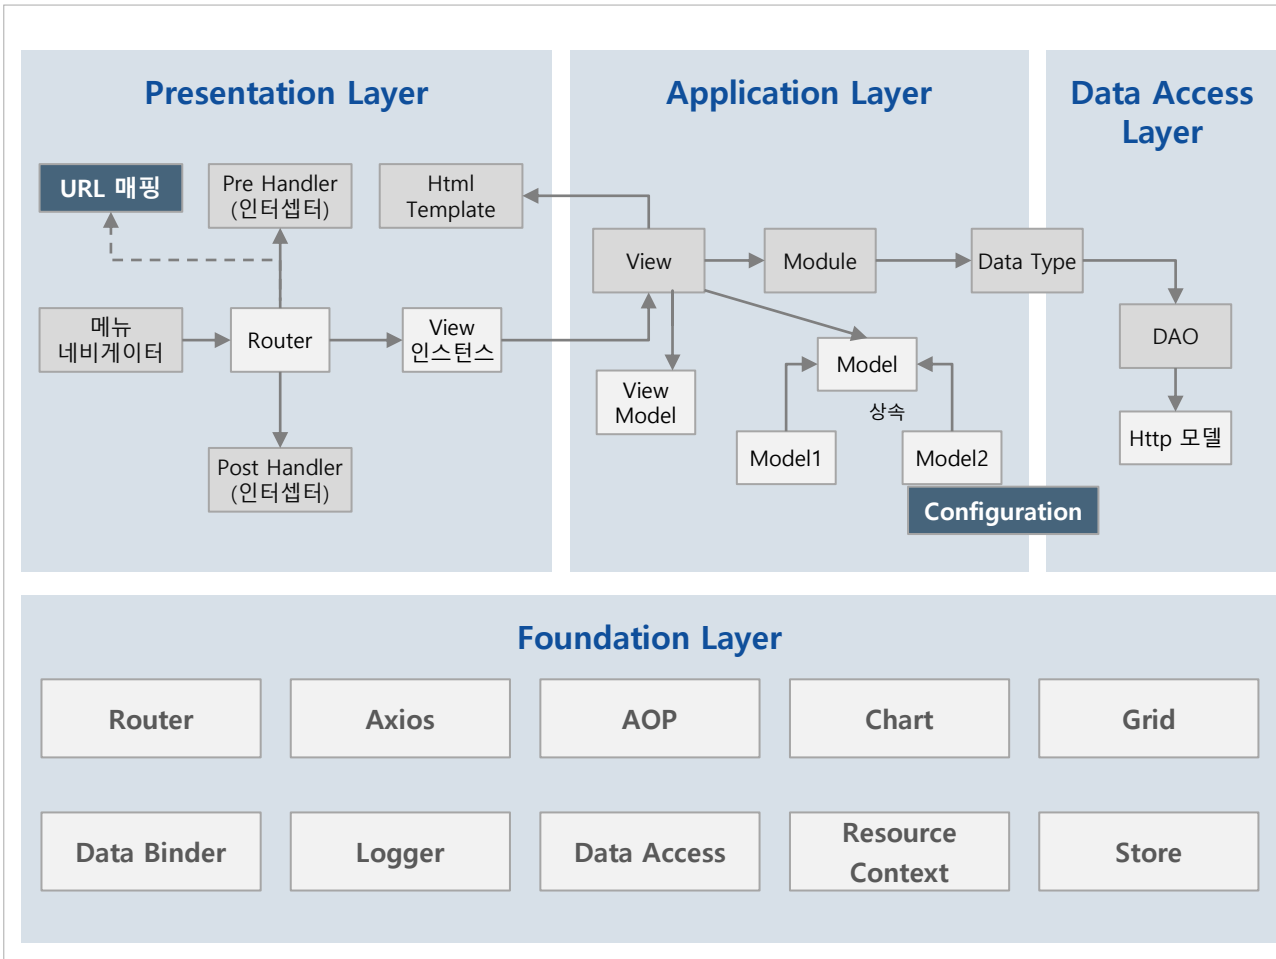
Presentation Layer

URL 매핑

Pre Handler (인터셉터)

Html Template

메뉴 네비게이터

Router

View 인스턴스

Post Handler (인터셉터)

Application Layer

View

Module

View Model

Model

상속

Model1

Model2

Configuration

Data Access Layer

Data Type

DAO

Http 모델

Foundation Layer

| Router | Axios | AOP | Chart | Grid |
|---|---|---|---|---|
| Data Binder | Logger | Data Access | Resource Context | Store |